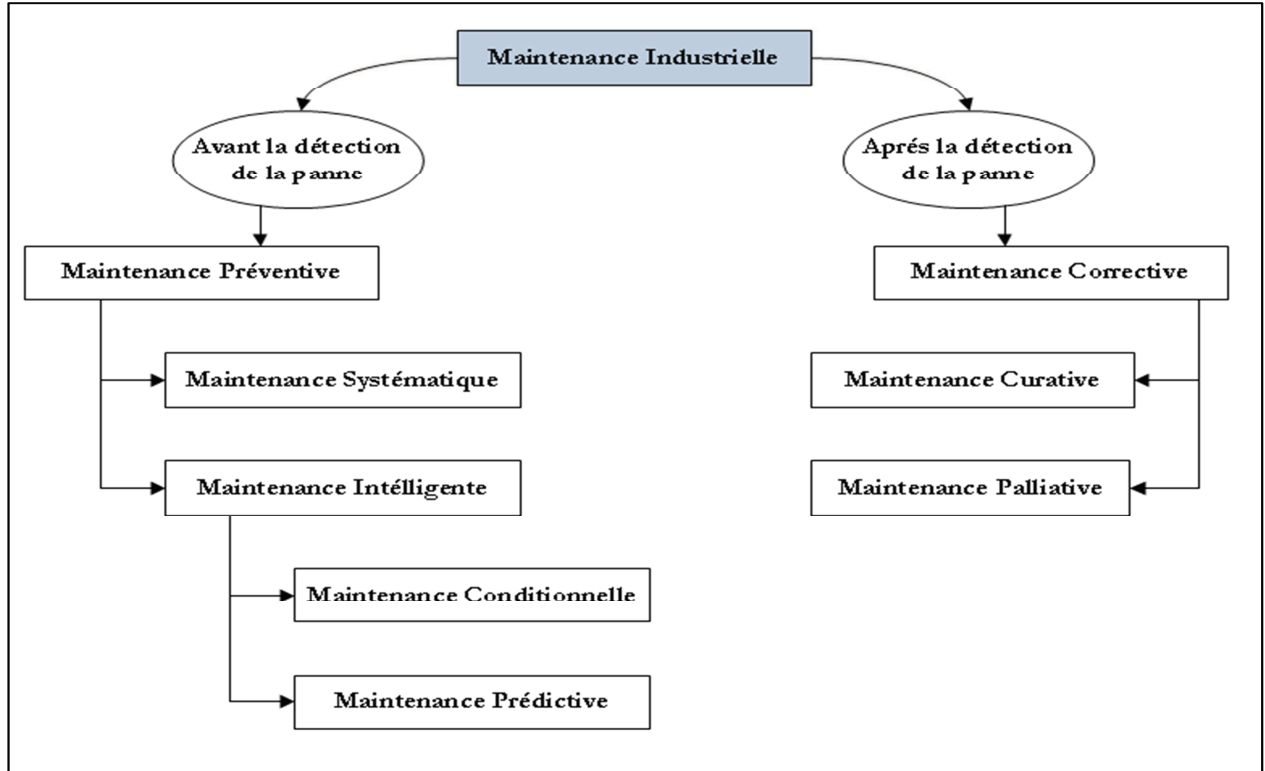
Maintenance Industrielle

Avant la détection de la panne

Aprés la détection de la panne

Maintenance Préventive

Maintenance Corrective

Maintenance Systématique

Maintenance Curative

Maintenance Intélligente

Maintenance Palliative

Maintenance Conditionnelle

Maintenance Prédictive